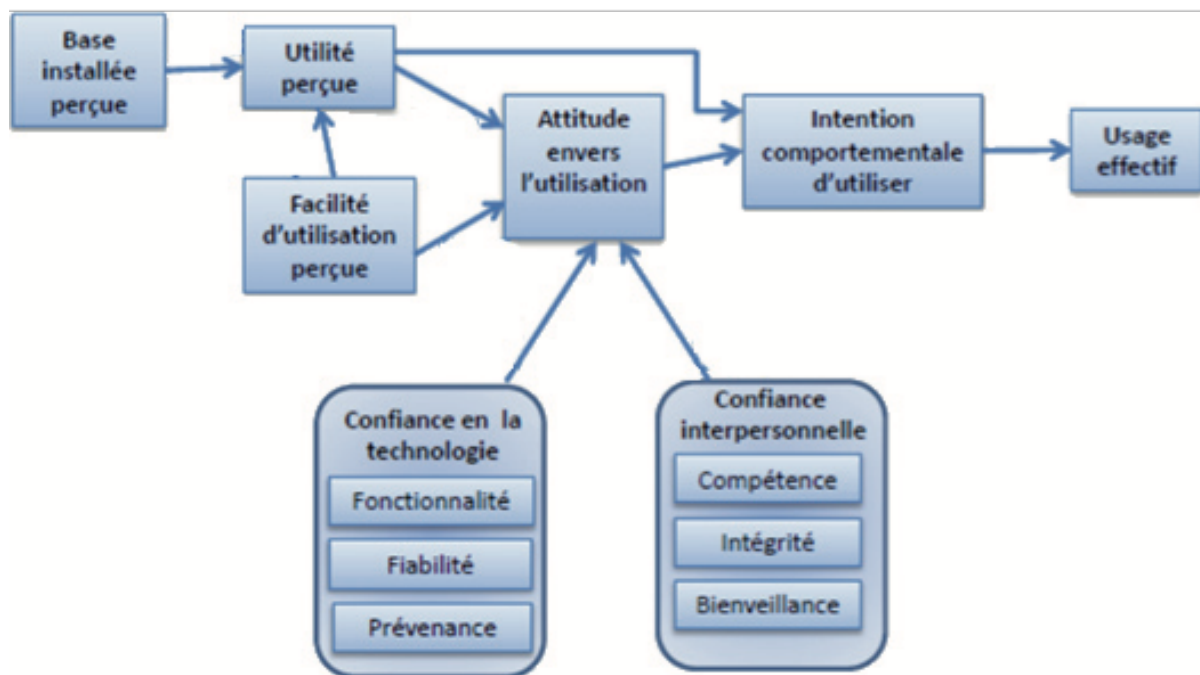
Base installée perçue

Utilité perçue

Facilité d'utilisation perçue

Attitude envers l'utilisation

Intention comportementale d'utiliser

Usage effectif

Confiance en la technologie

Fonctionnalité

Fiabilité

Prévenance

Confiance interpersonnelle

Compétence

Intégrité

Bienveillance